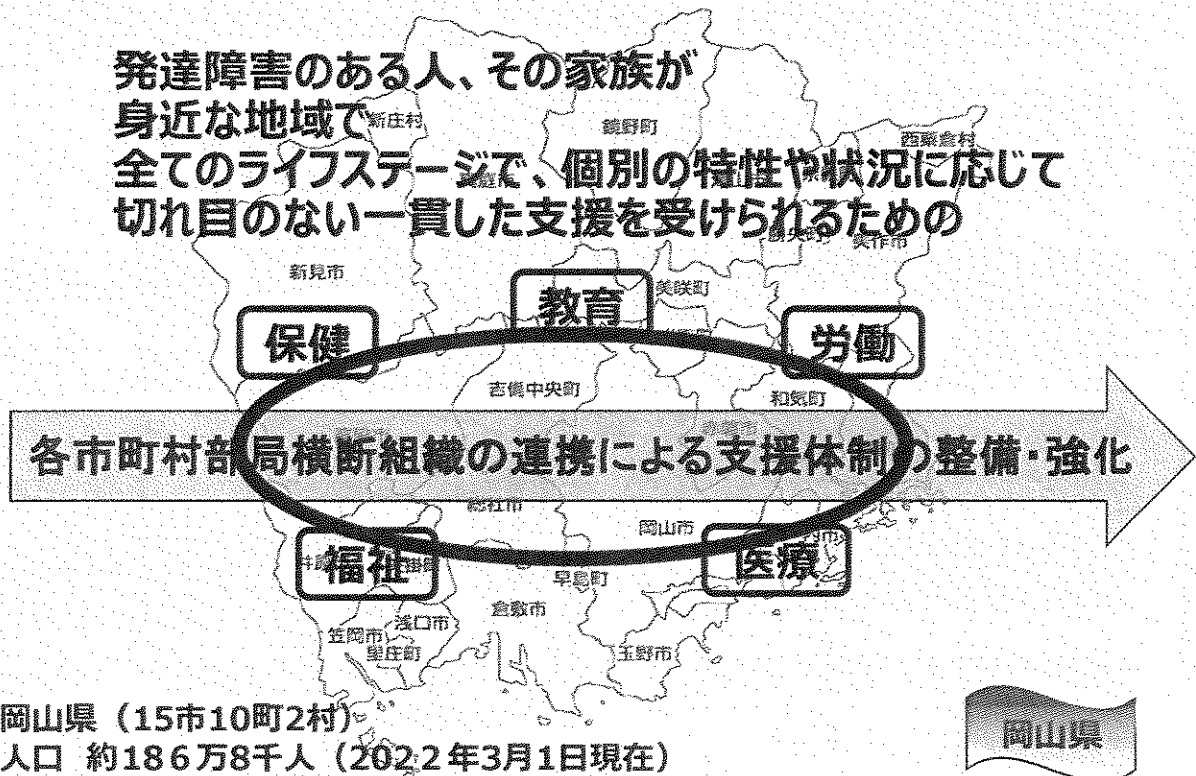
発達障害のある人、その家族が
身近な地域で
全てのライフステージで、個別の特性や状況に応じて
切れ目のない一貫した支援を受けられるための

新庄村
鏡野町
西粟倉村
美作市
新見市
美咲町
吉備中央町
和気町
総社市
岡山市
早島町
倉敷市
浅口市
笠岡市
里庄町
玉野市

教育
保健
労働
各市町村部局横断組織の連携による支援体制の整備・強化
福祉
医療

岡山県（15市10町2村）
人口 約186万8千人（2022年3月1日現在）

岡山県